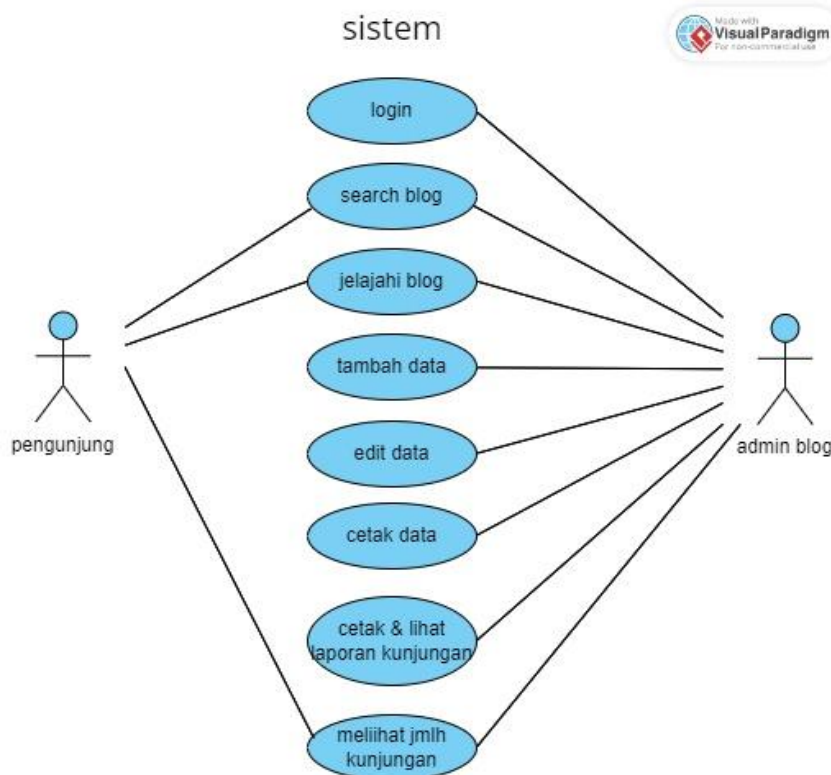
sistem

Made with Visual Paradigm For non-commercial use

login

search blog

jelajahi blog

tambah data

edit data

cetak data

cetak & lihat laporan kunjungan

meliihat jmlh kunjungan

pengunjung

admin blog